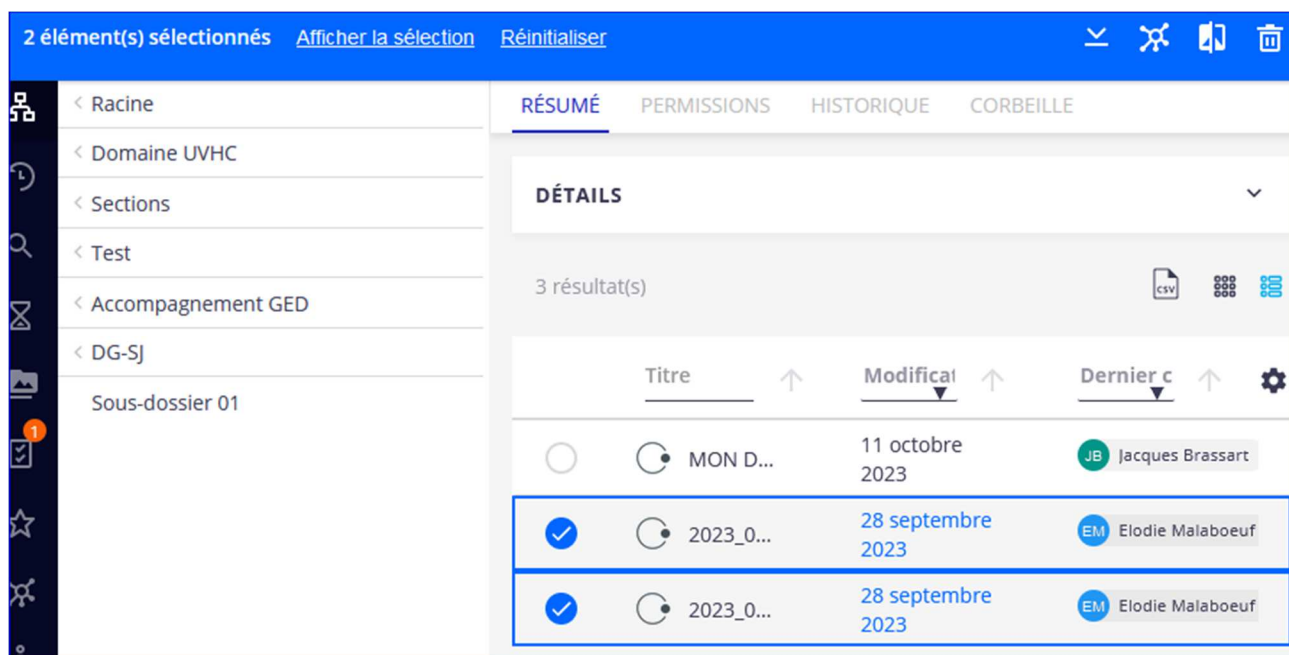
2 élément(s) sélectionnés Afficher la sélection Réinitialiser

1

Racine
Domaine UVHC
Sections
Test
Accompagnement GED
DG-SJ
Sous-dossier 01

RÉSUMÉ PERMISSIONS HISTORIQUE CORBEILLE

DÉTAILS

3 résultat(s)

csv

| | | Titre | Modificat | Dernier c |
|---|---|---|---|---|
| | | MON D... | 11 octobre 2023 | JB Jacques Brassart |
| | | 2023_0... | 28 septembre 2023 | EM Elodie Malaboeuf |
| | | 2023_0... | 28 septembre 2023 | EM Elodie Malaboeuf |